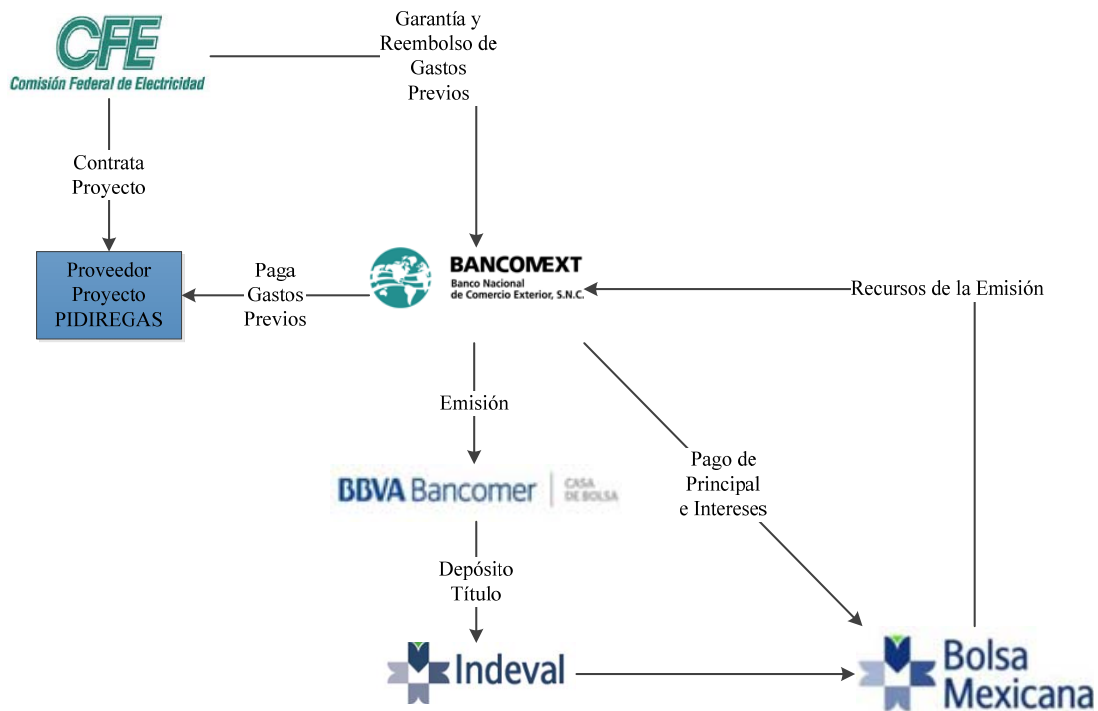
CFE
Comisión Federal de Electricidad

Garantía y Reembolso de Gastos Previos

Contrata Proyecto

Proveedor Proyecto PIDIREGAS

Paga Gastos Previos

BANCOMEXT
Banco Nacional de Comercio Exterior, S.N.C.

Recursos de la Emisión

Emisión

BBVA Bancomer | CASA DE BOLSA

Pago de Principal e Intereses

Depósito Título

Indeval

Bolsa Mexicana